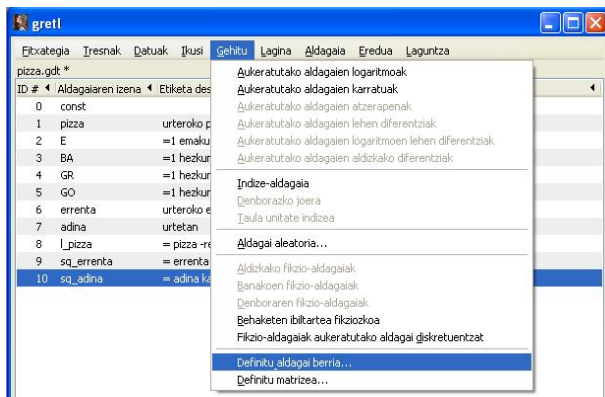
gretl

Fitxategia Tresnak Datuak Ikusi Gehitu Lagina Aldagaia Eredua Laguntza

pizza.gdt *

| ID # | Aldagaiaren izena | Etiketa des |
|---|---|---|
| 0 | const | |
| 1 | pizza | urteroko p |
| 2 | E | =1 emaku |
| 3 | BA | =1 hezkur |
| 4 | GR | =1 hezkur |
| 5 | GO | =1 hezkur |
| 6 | errenta | urteroko e |
| 7 | adina | urtetan |
| 8 | l_pizza | = pizza -re |
| 9 | sq_errenta | = errenta |
| 10 | sq_adina | = adina ka |

Aukeratutako aldagaien logaritmoak
Aukeratutako aldagaien karratuak
Aukeratutako aldagaien atzerapenak
Aukeratutako aldagaien lehen diferentziak
Aukeratutako aldagaien logaritmoen lehen diferentziak
Aukeratutako aldagaien aldizkako diferentziak
Indize-aldagaia
Denborazko joera
Taula unitate indizea
Aldagai aleatoria...
Aldizkako fikzio-aldagaiak
Banakoen fikzio-aldagaiak
Denboraren fikzio-aldagaiak
Behaketen ibiltartea fikziozkoa
Fikzio-aldagaiak aukeratutako aldagai diskretuentzat
Definitu aldagai berria...
Definitu matrizea...